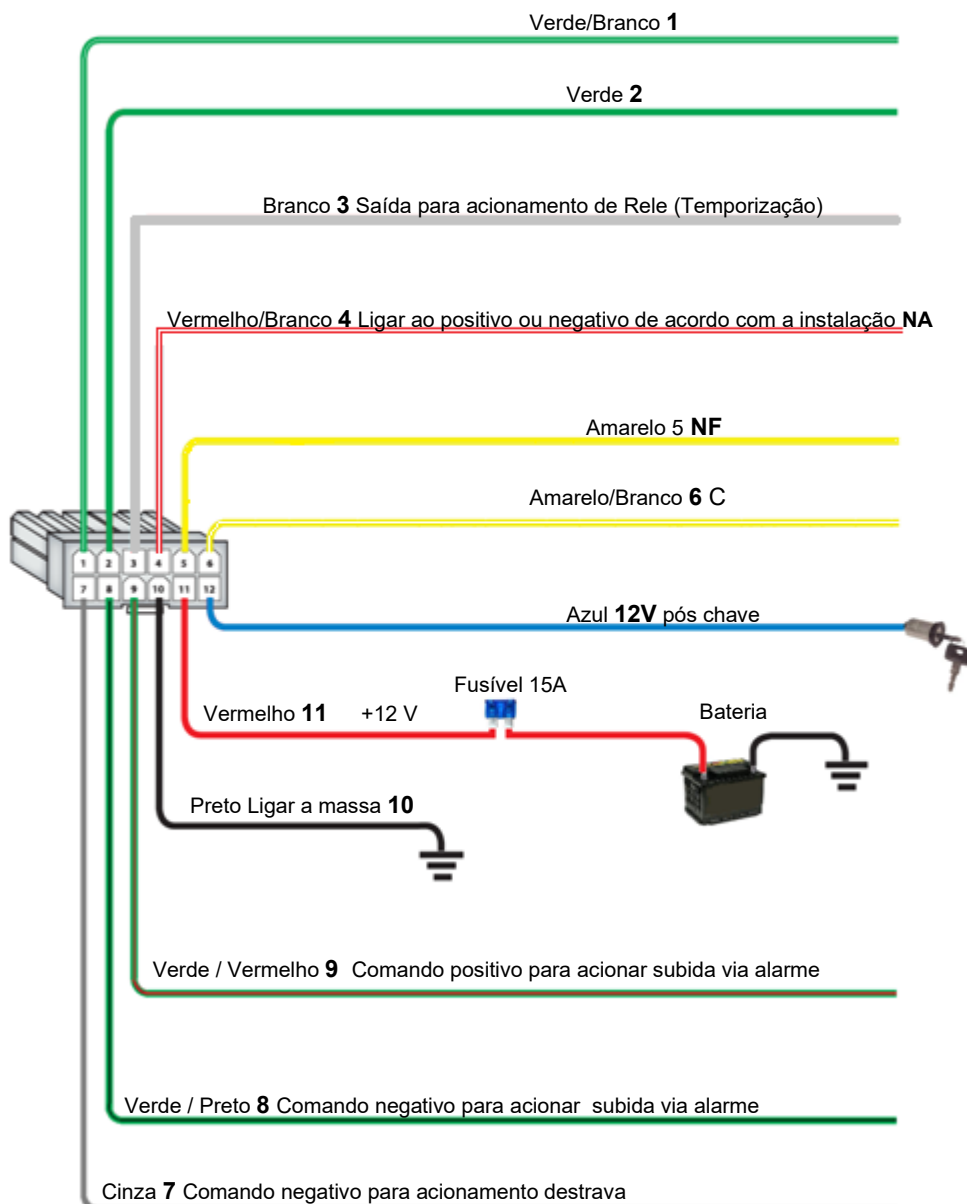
Verde/Branco **1**

Verde **2**

Branco **3** Saída para acionamento de Rele (Temporização)

Vermelho/Branco **4** Ligar ao positivo ou negativo de acordo com a instalação **NA**

Amarelo 5 **NF**

Amarelo/Branco **6** C

1 2 3 4 5 6
7 8 9 10 11 12

Azul **12V** pós chave

Fusível 15A

Vermelho **11** +12 V

Bateria

Preto Ligar a massa **10**

Verde / Vermelho **9** Comando positivo para acionar subida via alarme

Verde / Preto **8** Comando negativo para acionar subida via alarme

Cinza **7** Comando negativo para acionamento destrava